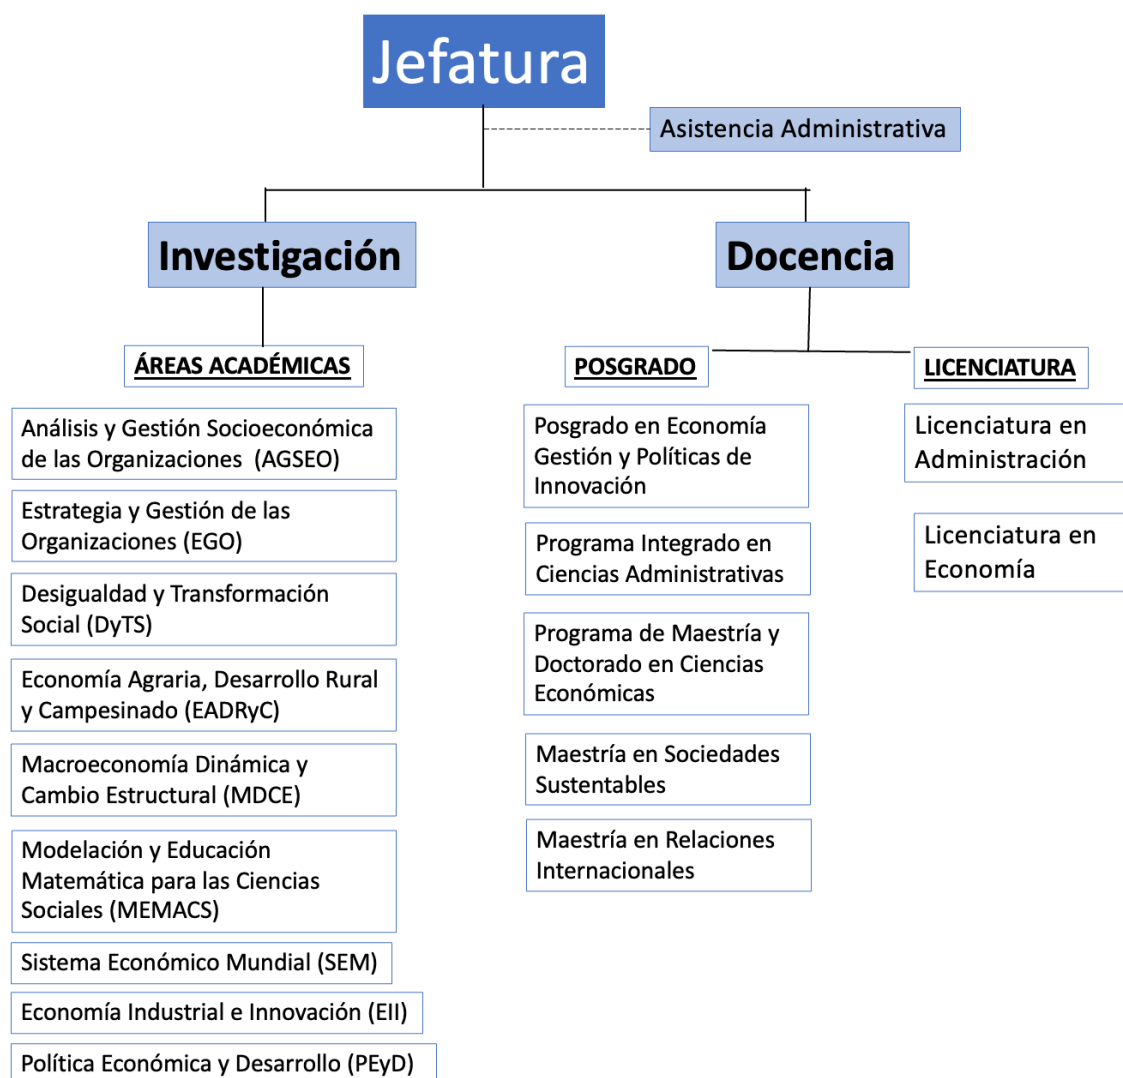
Jefatura

Asistencia Administrativa

Investigación

Docencia

ÁREAS ACADÉMICAS

Análisis y Gestión Socioeconómica de las Organizaciones (AGSEO)

Estrategia y Gestión de las Organizaciones (EGO)

Desigualdad y Transformación Social (DyTS)

Economía Agraria, Desarrollo Rural y Campesinado (EADRyC)

Macroeconomía Dinámica y Cambio Estructural (MDCE)

Modelación y Educación Matemática para las Ciencias Sociales (MEMACS)

Sistema Económico Mundial (SEM)

Economía Industrial e Innovación (EII)

Política Económica y Desarrollo (PEyD)

POSGRADO

Posgrado en Economía Gestión y Políticas de Innovación

Programa Integrado en Ciencias Administrativas

Programa de Maestría y Doctorado en Ciencias Económicas

Maestría en Sociedades Sustentables

Maestría en Relaciones Internacionales

LICENCIATURA

Licenciatura en Administración

Licenciatura en Economía